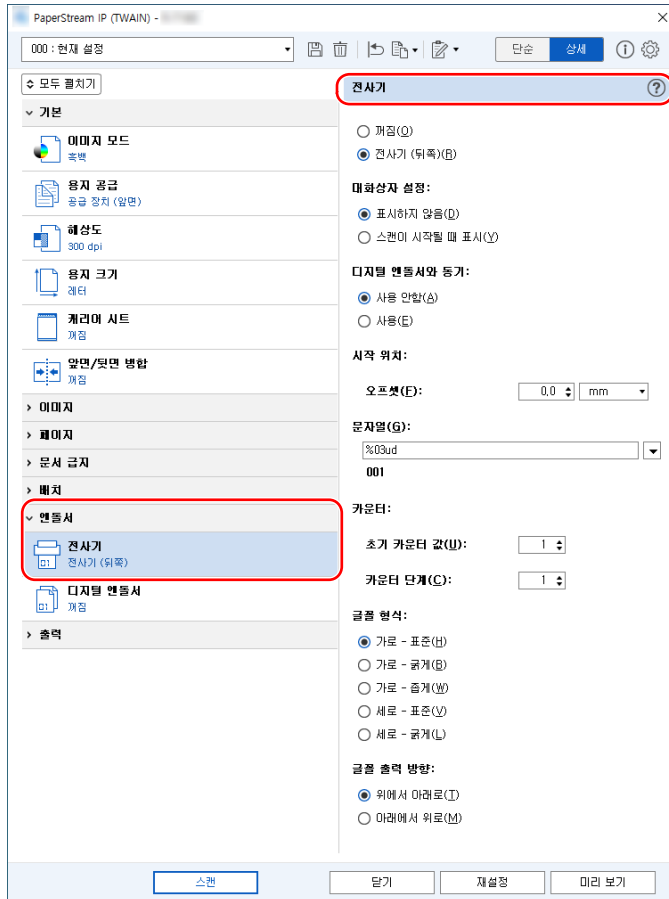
PaperStream IP (TWAIN) - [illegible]

000 : 현재 설정

단순 상세

모두 펼치기

기본

이미지 모드
흑백

용지 공급
공급 장치 (앞면)

해상도
300 dpi

용지 크기
레터

캐리어 시트
꺼짐

앞면/뒷면 병합
꺼짐

이미지

페이지

문서 급지

배치

엔도서

전사기
전사기 (뒤쪽)

디지털 엔도서
꺼짐

출력

전사기

꺼짐(O)
전사기 (뒤쪽)(R)

대화상자 설정:
표시하지 않음(D)
스캔이 시작될 때 표시(Y)

디지털 엔도서와 동기:
사용 안함(A)
사용(E)

시작 위치:
오프셋(F): 0.0 mm

문자열(G):
%03ud
001

카운터:
초기 카운터 값(U): 1
카운터 단계(C): 1

글꼴 형식:
가로 - 표준(H)
가로 - 굵게(B)
가로 - 좁게(W)
세로 - 표준(V)
세로 - 굵게(L)

글꼴 출력 방향:
위에서 아래로(T)
아래에서 위로(M)

스캔 닫기 재설정 미리 보기